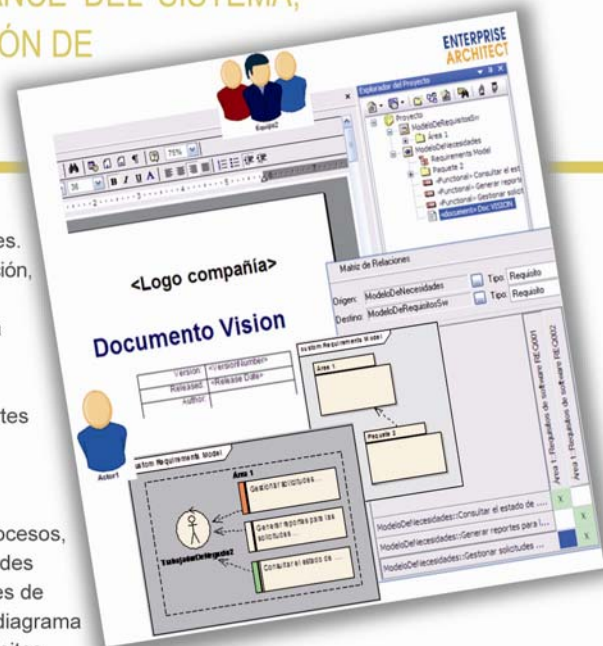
ANCE DEL SISTEMA,
ÓN DE

ENTERPRISE ARCHITECT

Equipo2

Explorador del Proyecto

Proyecto
ModeloDeRequisitosSw
Área 1
ModeloDeNecesidades
Requirements Model
Paquete 2
«Functional» Consultar el est
«Functional» Generar report
«Functional» Gestionar solicit
«document» Doc VISION

75%

<Logo compañía>

Documento Vision

| Version | <VersionNumber> |
|---|---|
| Released | <Release Date> |
| Author | |

Matriz de Relaciones

Origen: ModeloDeNecesidades Tipo: Requisito
Destino: ModeloDeRequisitosSw Tipo: Requisito

ustom Requirements Model

Área 1

Paquete 2

Área 1 - Requisitos de software REQ001
Área 1 - Requisitos de software REQ002

ModeloDeNecesidades::Consultar el estado de ...
ModeloDeNecesidades::Generar reportes para l...
ModeloDeNecesidades::Gestionar solicitudes ...

Actor1

ustom Requirements Model

Área 1

Gestionar solicitudes ...

Generar reportes para las solicitudes ...

Consultar el estado de ...

TrabajadorDelAgencia2

es.
ión,

a

tes

ocesos,
dades
es de
diagrama